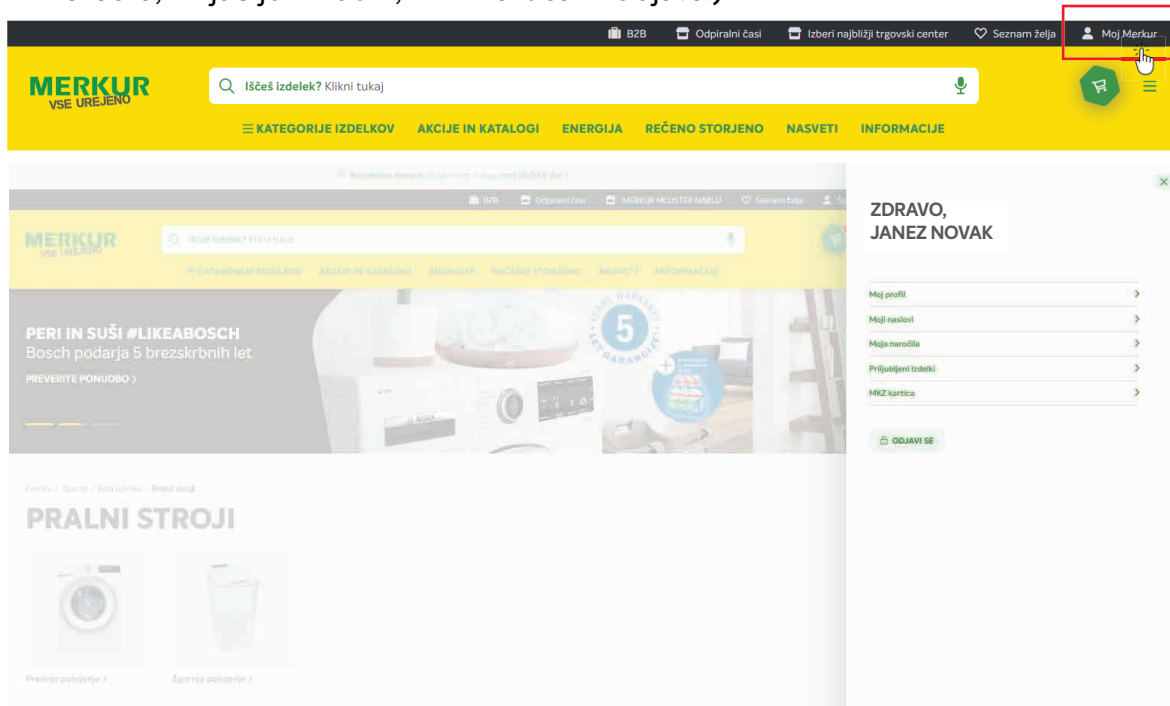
B2B Odpiralni časi Izberi najbližji trgovski center Seznam želja Moj Merkur

MERKUR VSE UREJENO

Iščeš izdelek? Klikni tukaj

KATEGORIJE IZDELKOV AKCIJE IN KATALOGI ENERGIJA REČENO STORJENO NASVETI INFORMACIJE

PERI IN SUŠI #LIKEABOSCH
Bosch podarja 5 brezskrbnih let
PREVERITE PONUDBO >

PRALNI STROJI

Sprednje polnjenje > Zgornje polnjenje >

ZDRAVO,
JANEZ NOVAK

Moj profil
Moji naslovi
Moja naročila
Priljubljeni izdelki
MKZ kartica

ODJAVI SE